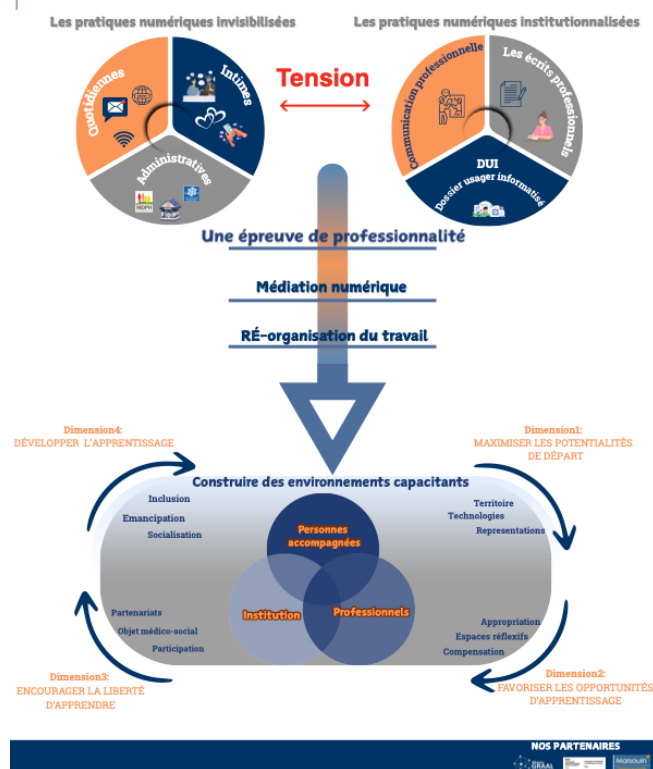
Les pratiques numériques invisibilisées

Les pratiques numériques institutionnalisées

Quotidiennes

Intimes

Administratives

MDPH

Tension

Communication professionnelle

Les écrits professionnels

DUI
Dossier usager informatisé

Une épreuve de professionnalité

Médiation numérique

RÉ-organisation du travail

Dimension4:
DÉVELOPPER L'APPRENTISSAGE

Dimension1:
MAXIMISER LES POTENTIALITÉS DE DÉPART

Construire des environnements capacitants

Inclusion
Emancipation
Socialisation

Territoire
Technologies
Representations

Personnes accompagnées

Institution

Professionnels

Partenariats
Objet médico-social
Participation

Appropriation
Espaces réflexifs
Compensation

Dimension3:
ENCOURAGER LA LIBERTÉ D'APPRENDRE

Dimension2:
FAVORISER LES OPPORTUNITÉS D'APPRENTISSAGE

NOS PARTENAIRES

GRAAL

Marsouin